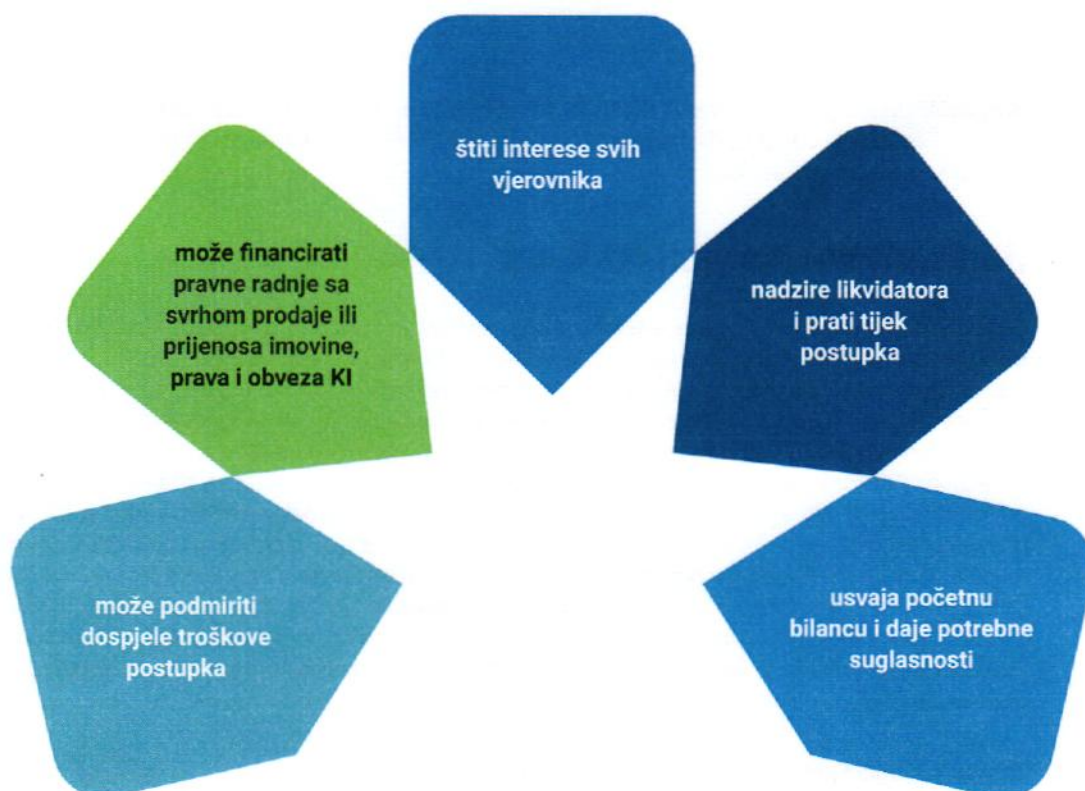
štiti interese svih vjerovnika

može financirati pravne radnje sa svrhom prodaje ili prijenosa imovine, prava i obveza KI

nadzire likvidatora i prati tijek postupka

može podmiriti dospjele troškove postupka

usvaja početnu bilancu i daje potrebne suglasnosti